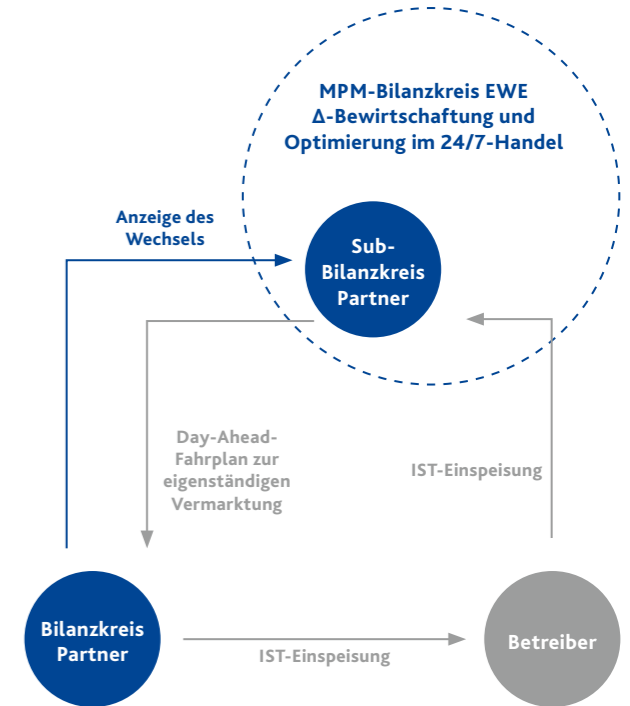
MPM-Bilanzkreis EWE
Δ-Bewirtschaftung und
Optimierung im 24/7-Handel

Anzeige des Wechsels

Sub-Bilanzkreis Partner

Day-Ahead-Fahrplan zur eigenständigen Vermarktung

IST-Einspeisung

Bilanzkreis Partner

IST-Einspeisung

Betreiber